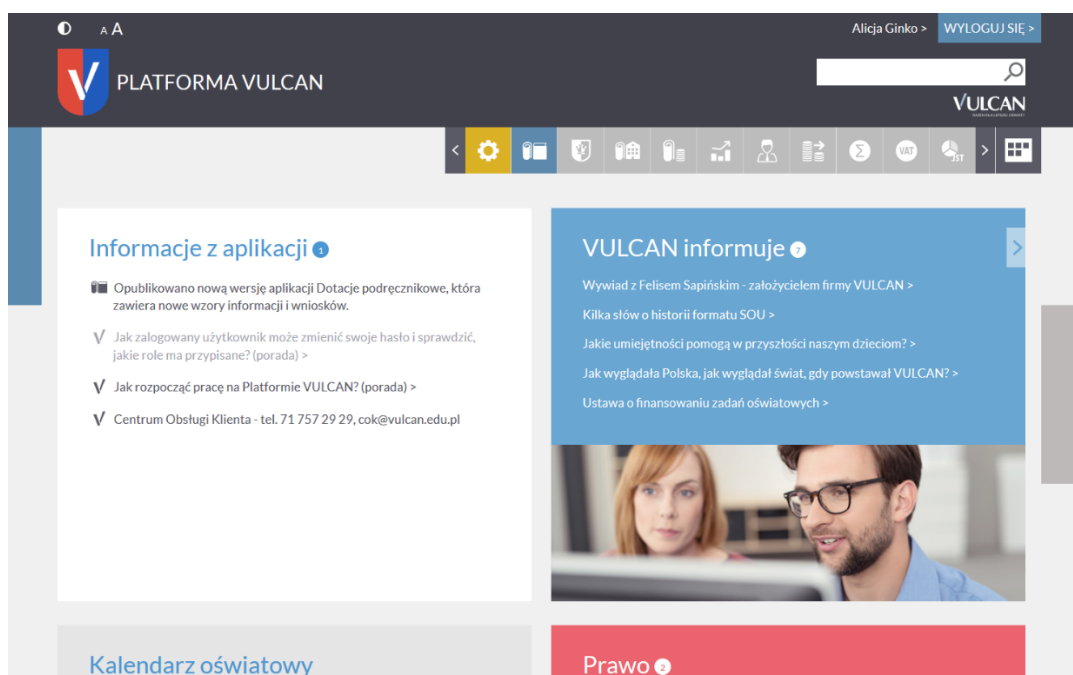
A A

Alicja Ginko > WYLOGUJ SIĘ >

PLATFORMA VULCAN

VULCAN

VAT

JST

Informacje z aplikacji 1

Opublikowano nową wersję aplikacji Dotacje podręcznikowe, która zawiera nowe wzory informacji i wniosków.

Jak zalogowany użytkownik może zmienić swoje hasło i sprawdzić, jakie role ma przypisane? (porada) >

Jak rozpocząć pracę na Platformie VULCAN? (porada) >

Centrum Obsługi Klienta - tel. 71 757 29 29, cok@vulcan.edu.pl

VULCAN informuje 7

Wywiad z Felisem Sapińskim - założycielem firmy VULCAN >

Kilka słów o historii formatu SOU >

Jakie umiejętności pomogą w przyszłości naszym dzieciom? >

Jak wyglądała Polska, jak wyglądał świat, gdy powstawał VULCAN? >

Ustawa o finansowaniu zadań oświatowych >

Kalendarz oświatowy

Prawo 2